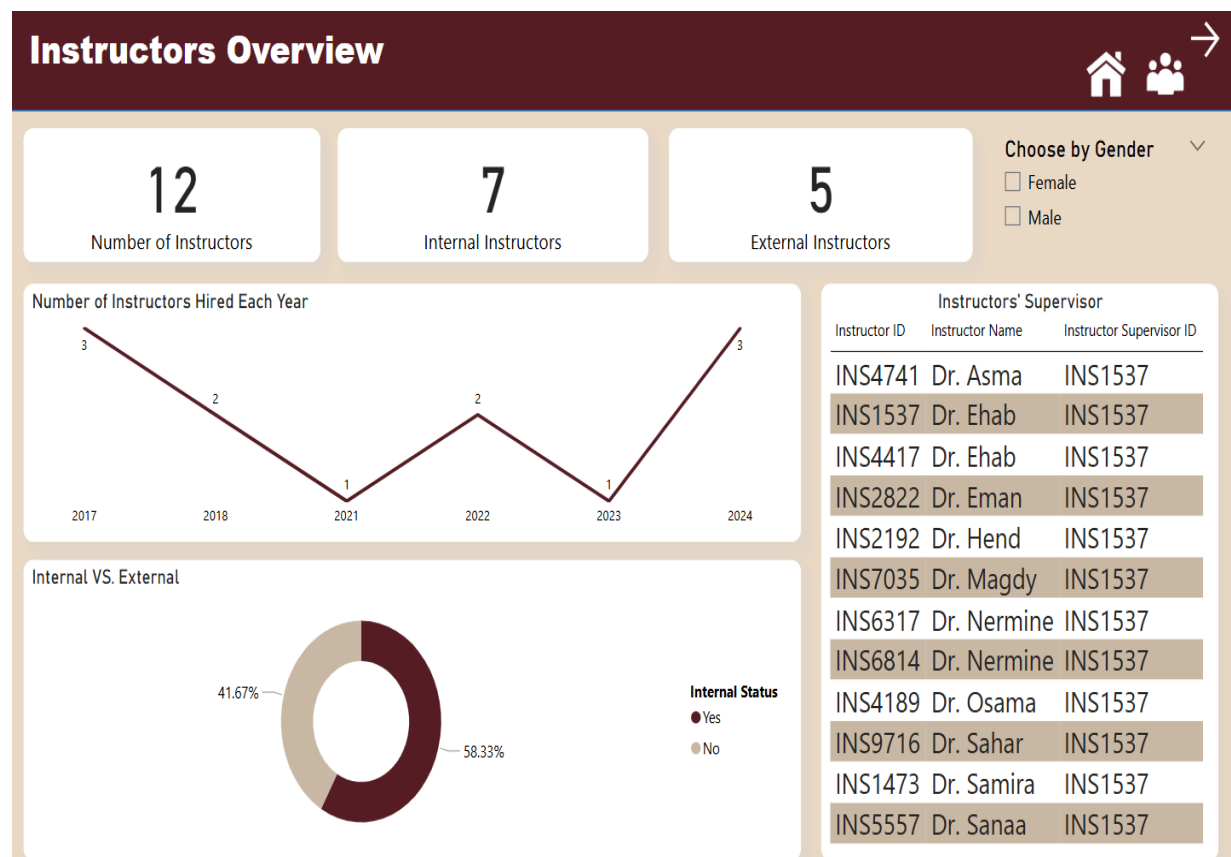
Instructors Overview

12
Number of Instructors

7
Internal Instructors

5
External Instructors

Choose by Gender
Female
Male

Number of Instructors Hired Each Year

3 2 1 2 1 3
2017 2018 2021 2022 2023 2024

Internal VS. External

41.67%
58.33%

Internal Status
Yes
No

Instructors' Supervisor

| Instructor ID | Instructor Name | Instructor Supervisor ID |
|---|---|---|
| INS4741 | Dr. Asma | INS1537 |
| INS1537 | Dr. Ehab | INS1537 |
| INS4417 | Dr. Ehab | INS1537 |
| INS2822 | Dr. Eman | INS1537 |
| INS2192 | Dr. Hend | INS1537 |
| INS7035 | Dr. Magdy | INS1537 |
| INS6317 | Dr. Nermine | INS1537 |
| INS6814 | Dr. Nermine | INS1537 |
| INS4189 | Dr. Osama | INS1537 |
| INS9716 | Dr. Sahar | INS1537 |
| INS1473 | Dr. Samira | INS1537 |
| INS5557 | Dr. Sanaa | INS1537 |